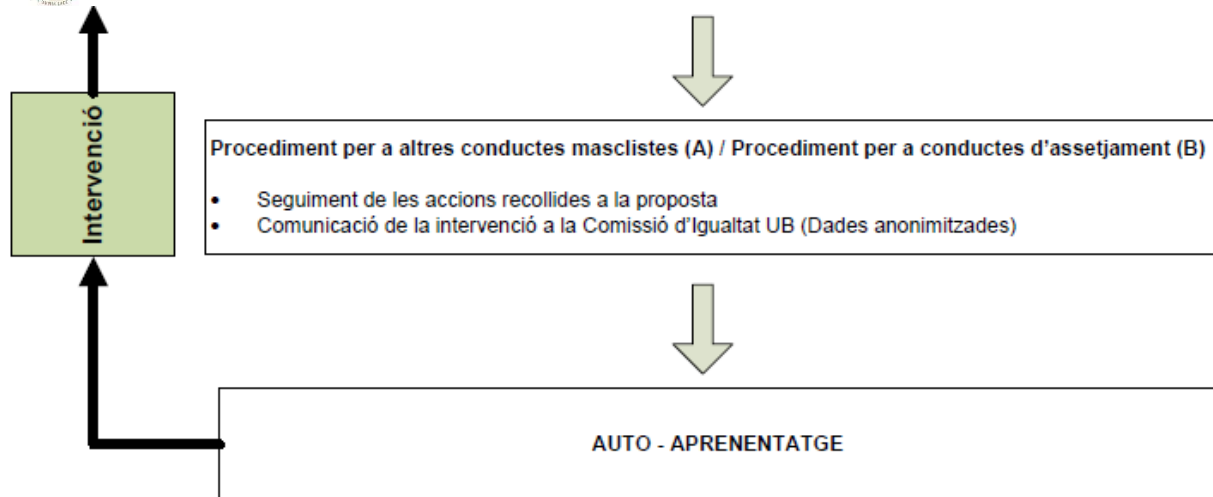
Intervenció

Procediment per a altres conductes masclistes (A) / Procediment per a conductes d'assetjament (B)

- Seguiment de les accions recollides a la proposta
- Comunicació de la intervenció a la Comissió d'Igualtat UB (Dades anonimitzades)

AUTO - APRENENTATGE